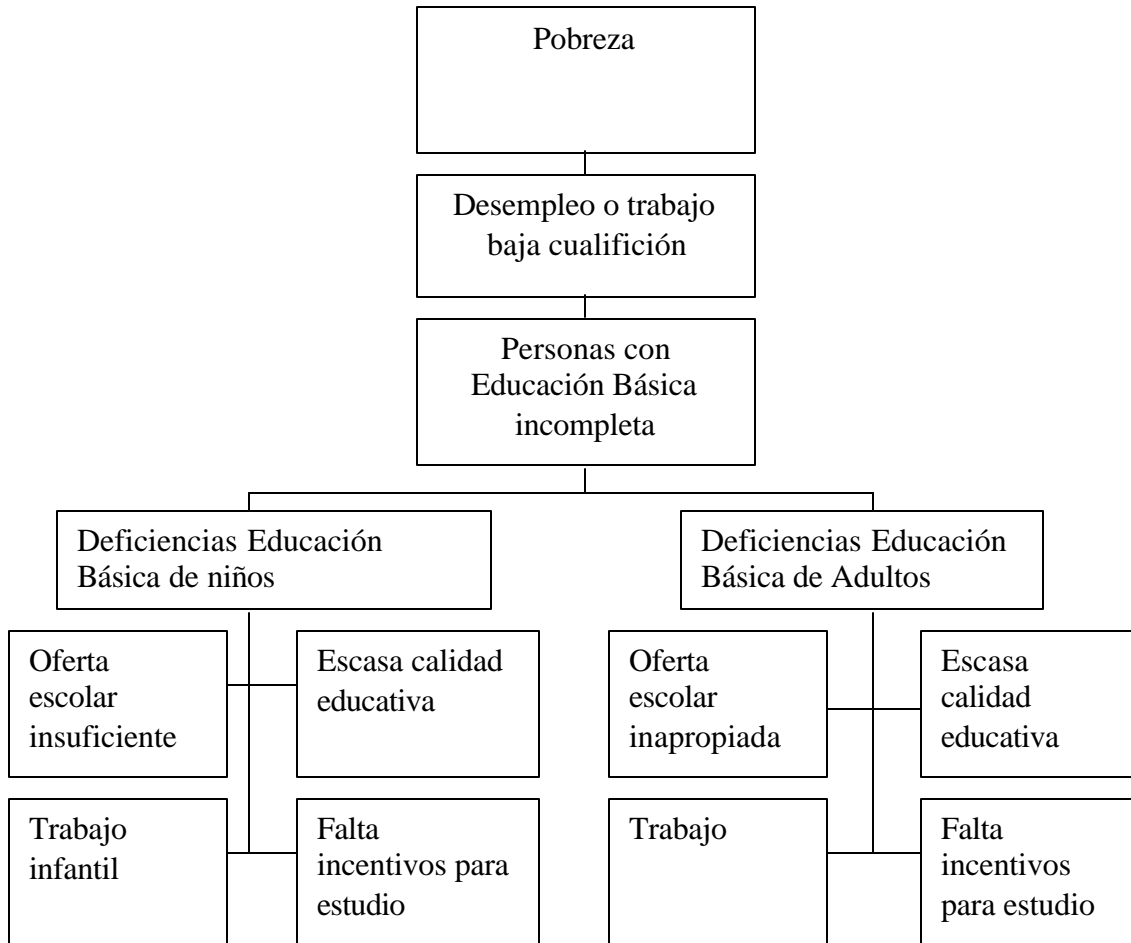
Pobreza

Desempleo o trabajo baja cualifición

Personas con Educación Básica incompleta

Deficiencias Educación Básica de niños

Oferta escolar insuficiente

Escasa calidad educativa

Trabajo infantil

Falta incentivos para estudio

Deficiencias Educación Básica de Adultos

Oferta escolar inapropiada

Escasa calidad educativa

Trabajo

Falta incentivos para estudio